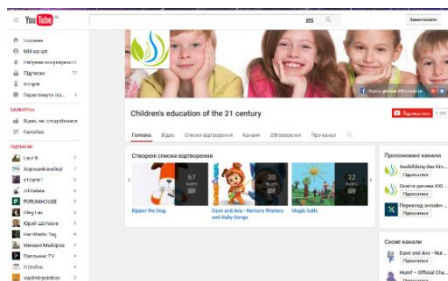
YouTube UA

Завантажити

Головна
Мій канал
Популярне на YouTube
Підписки
Історія
Переглянути пі...

ПЛЕЙЛИСТИ
Відео, які сподобалися
Favorites

ПІДПИСКИ
Lyu.I.B
Корисний вибір!
kTgcyent
.UkTeWiew
FORUMHOUSE
Oleg Lev
Юрій Шотальк
HandMade Tag
Михаил Майорчук
Пятьмин TV
I Grebus
vladimirdeyakov

Children's education of the 21 century

Підписатися

Головна Відео Списки відтворення Канали Обговорення Про канал

Створені списки відтворення

67 ВІДЕО
30 ВІДЕО
32 ВІДЕО

Kipper the Dog
Dave and Ava - Nursery Rhymes and Baby Songs
Magic balls

Пропоновані канали
Buddhilding dan Ki...
Підписатися
Освіта дитини XXI...
Підписатися
Перекладачі онлайн...
Підписатися

Схожі канали
Dave and Ava - Nur...
Підписатися
Hunt! - Official Chan...
Підписатися